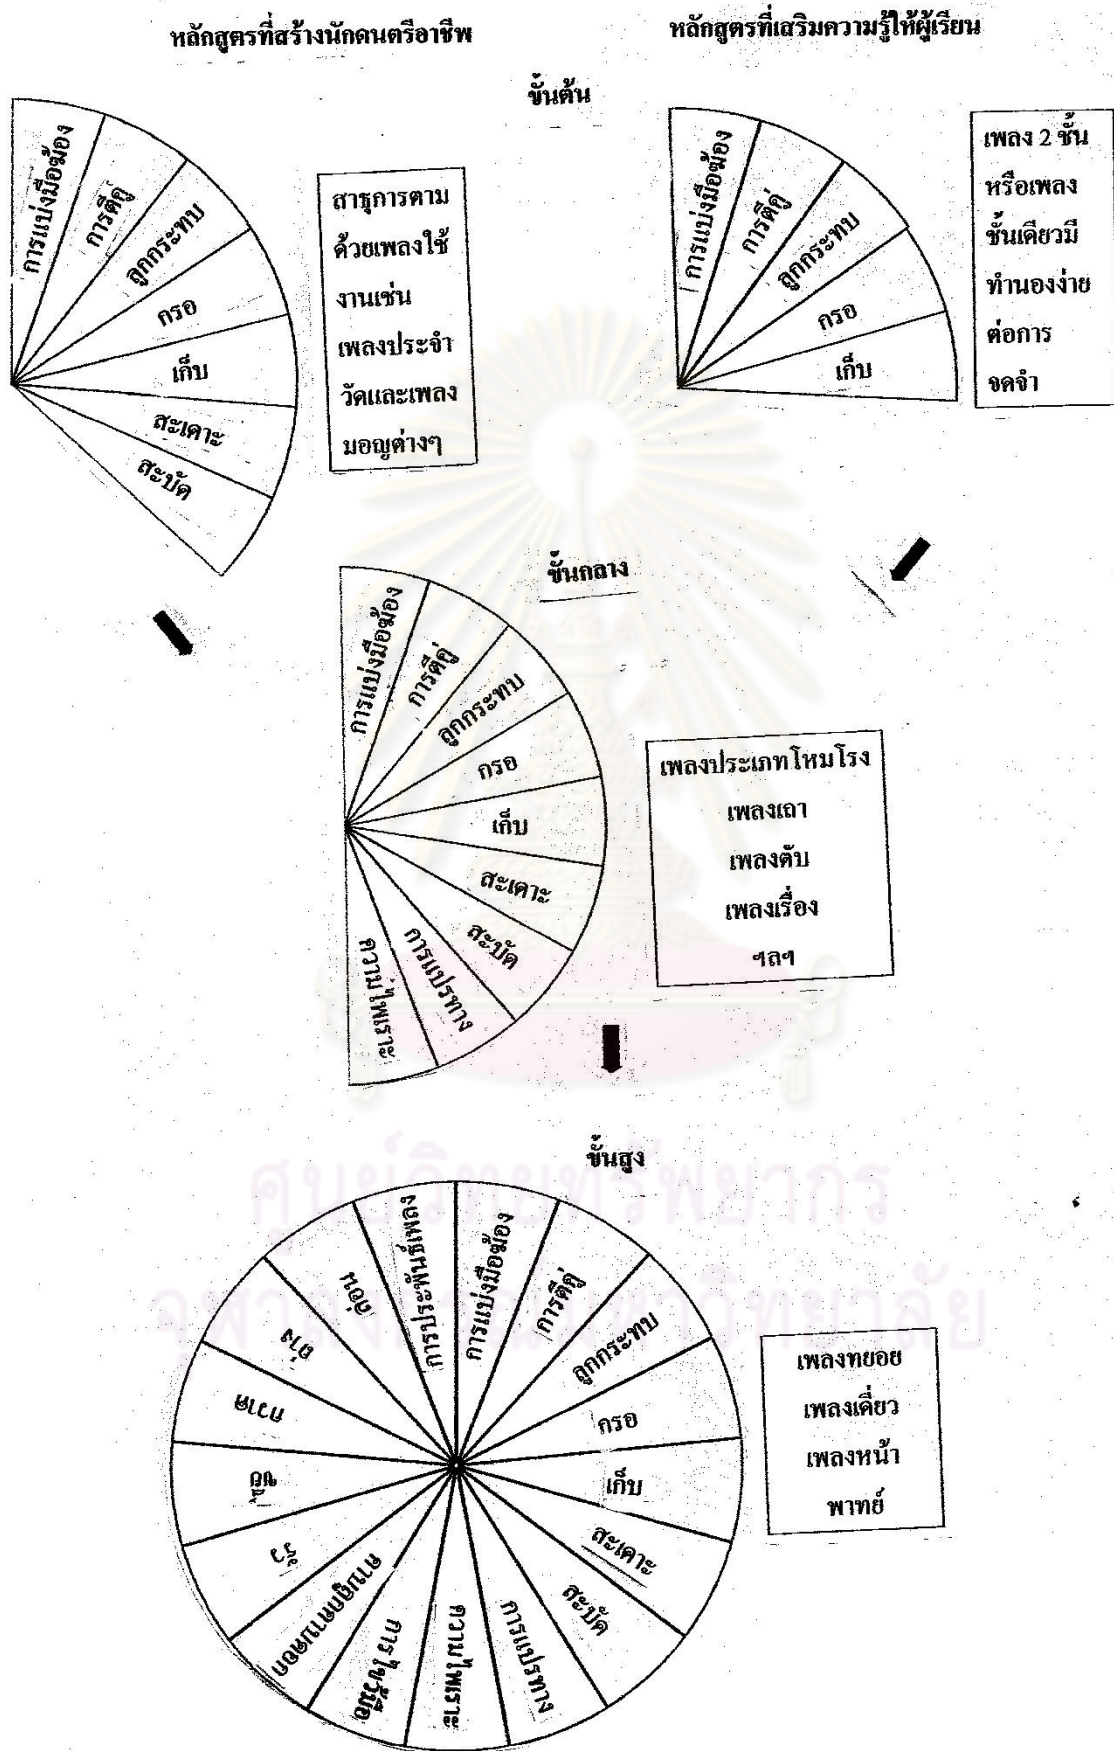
หลักสูตรที่สร้างนักดนตรีอาชีพ

หลักสูตรที่เสริมความรู้ให้ผู้เรียน

ขั้นต้น

การแบ่งมือฆ้อง
การตีคู่
ลูกกระทบ
กรอ
เก็บ
สะเดาะ
สะบัด

สาธุการตาม ด้วยเพลงใช้งานเช่น เพลงประจำวัดและเพลงมอญต่างๆ

การแบ่งมือฆ้อง
การตีคู่
ลูกกระทบ
กรอ
เก็บ

เพลง 2 ชั้น หรือเพลงชั้นเดียวมีทำนองง่ายต่อการจดจำ

ขั้นกลาง

การแบ่งมือฆ้อง
การตีคู่
ลูกกระทบ
กรอ
เก็บ
สะเดาะ
สะบัด
การแปรทาง
ความไพเราะ

เพลงประเภทโหมโรง
เพลงเถา
เพลงตับ
เพลงเรื่อง
ฯลฯ

ขั้นสูง

การแบ่งมือฆ้อง
การตีคู่
ลูกกระทบ
กรอ
เก็บ
สะเดาะ
สะบัด
การแปรทาง
ความไพเราะ
การใช้มือ
ทางเดี่ยว
รัว
ขยี้
แนบ
ย้ำ
ถ่าง
การประพันธ์เพลง

เพลงทยอย
เพลงเดี่ยว
เพลงหน้าพาทย์